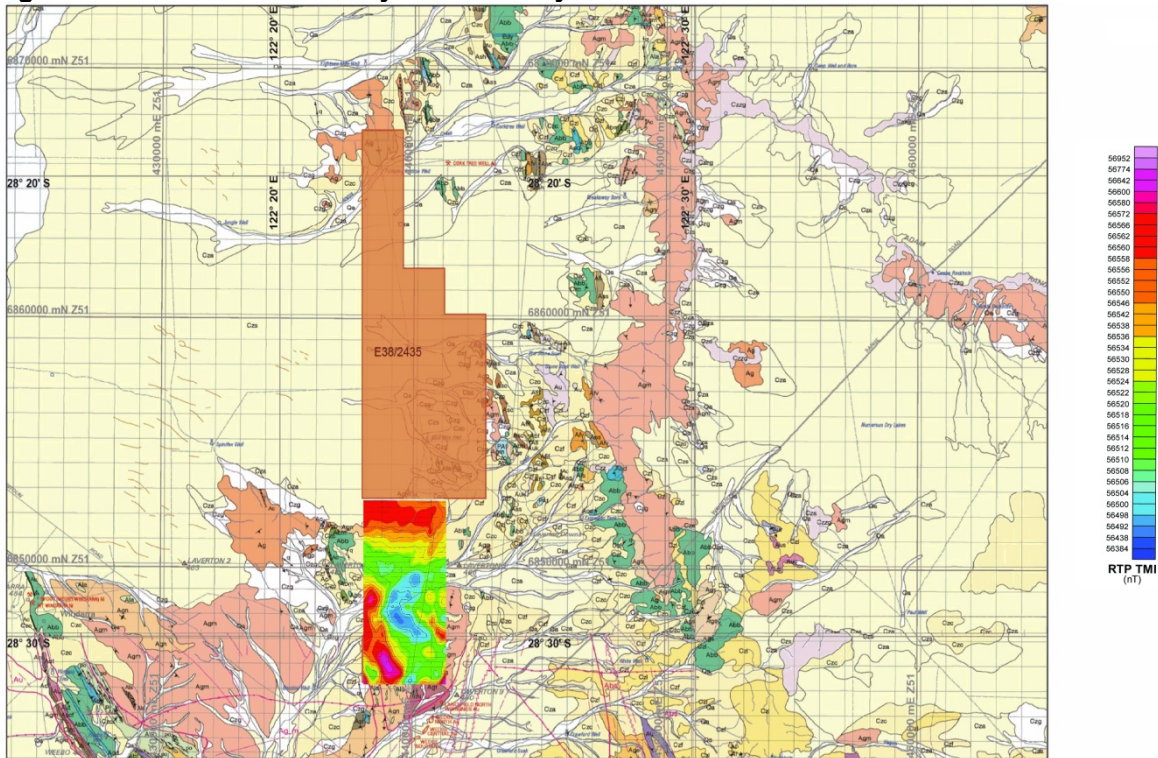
6878000 mN Z51
122° 20' E
122° 30' E
430000 mE Z51
440000
450000 mE Z51
460000
28° 20' S
28° 20' S
6860000 mN Z51
6860000 mN Z51
E38/2435
6850000 mN Z51
6850000 mN Z51
28° 30' S
28° 30' S
LAVERTON 2
Cza
Czc
Czg
Agm
Abb
Ag
Ac
Czf
Czs
Murrurrun Dry Lakes

56952
56774
56642
56600
56580
56572
56566
56562
56560
56558
56556
56552
56550
56546
56542
56538
56536
56534
56530
56528
56524
56522
56520
56518
56516
56514
56512
56510
56508
56506
56504
56500
56498
56492
56438
56384
RTP TMI
(nT)